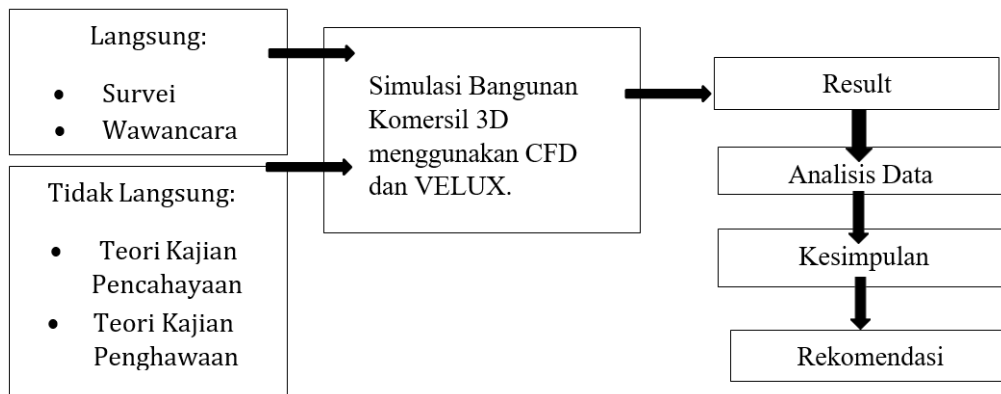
Langsung:

- Survei
- Wawancara

Tidak Langsung:

- Teori Kajian Pencahayaan
- Teori Kajian Penghawaan

Simulasi Bangunan Komersil 3D menggunakan CFD dan VELUX.

Result

Analisis Data

Kesimpulan

Rekomendasi